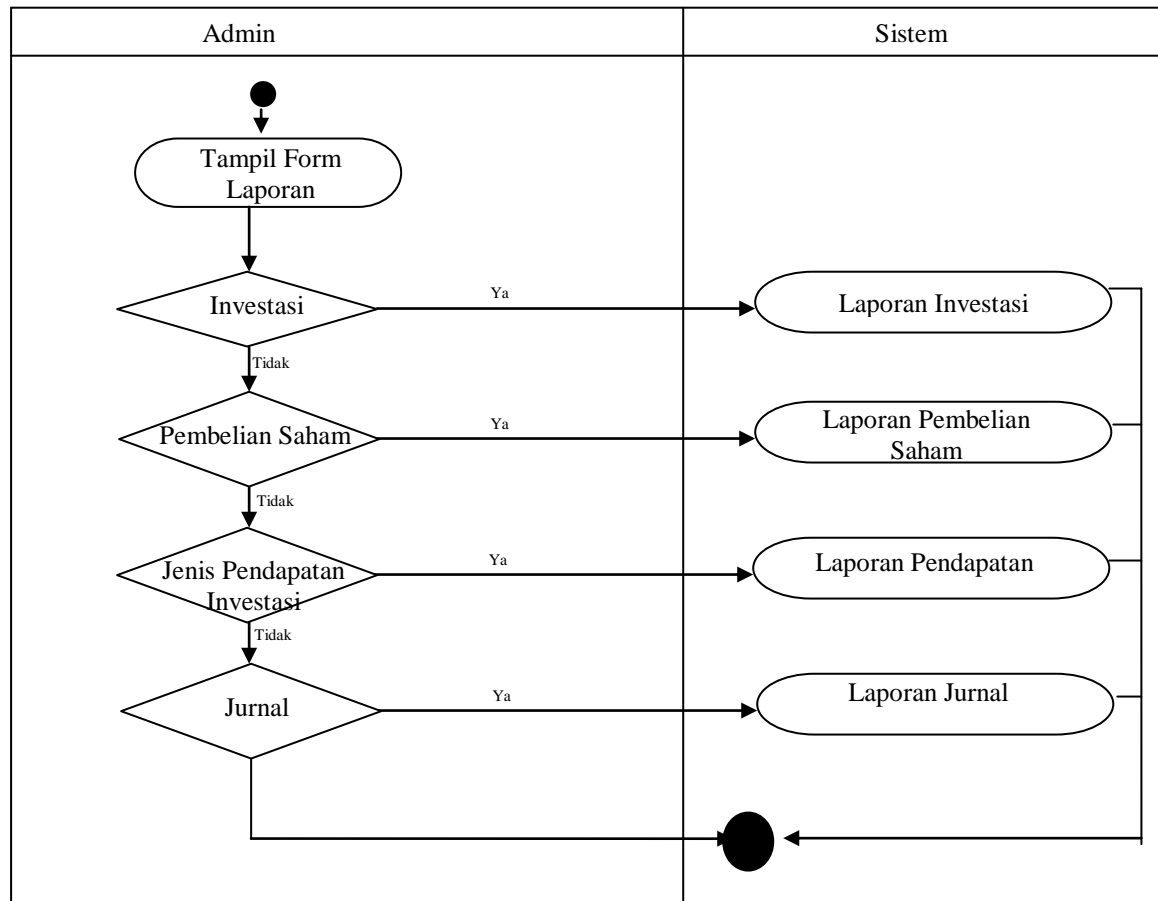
| Admin | Sistem |
|---|---|

Tampil Form Laporan

Investasi

Ya

Laporan Investasi

Tidak

Pembelian Saham

Ya

Laporan Pembelian Saham

Tidak

Jenis Pendapatan Investasi

Ya

Laporan Pendapatan

Tidak

Jurnal

Ya

Laporan Jurnal